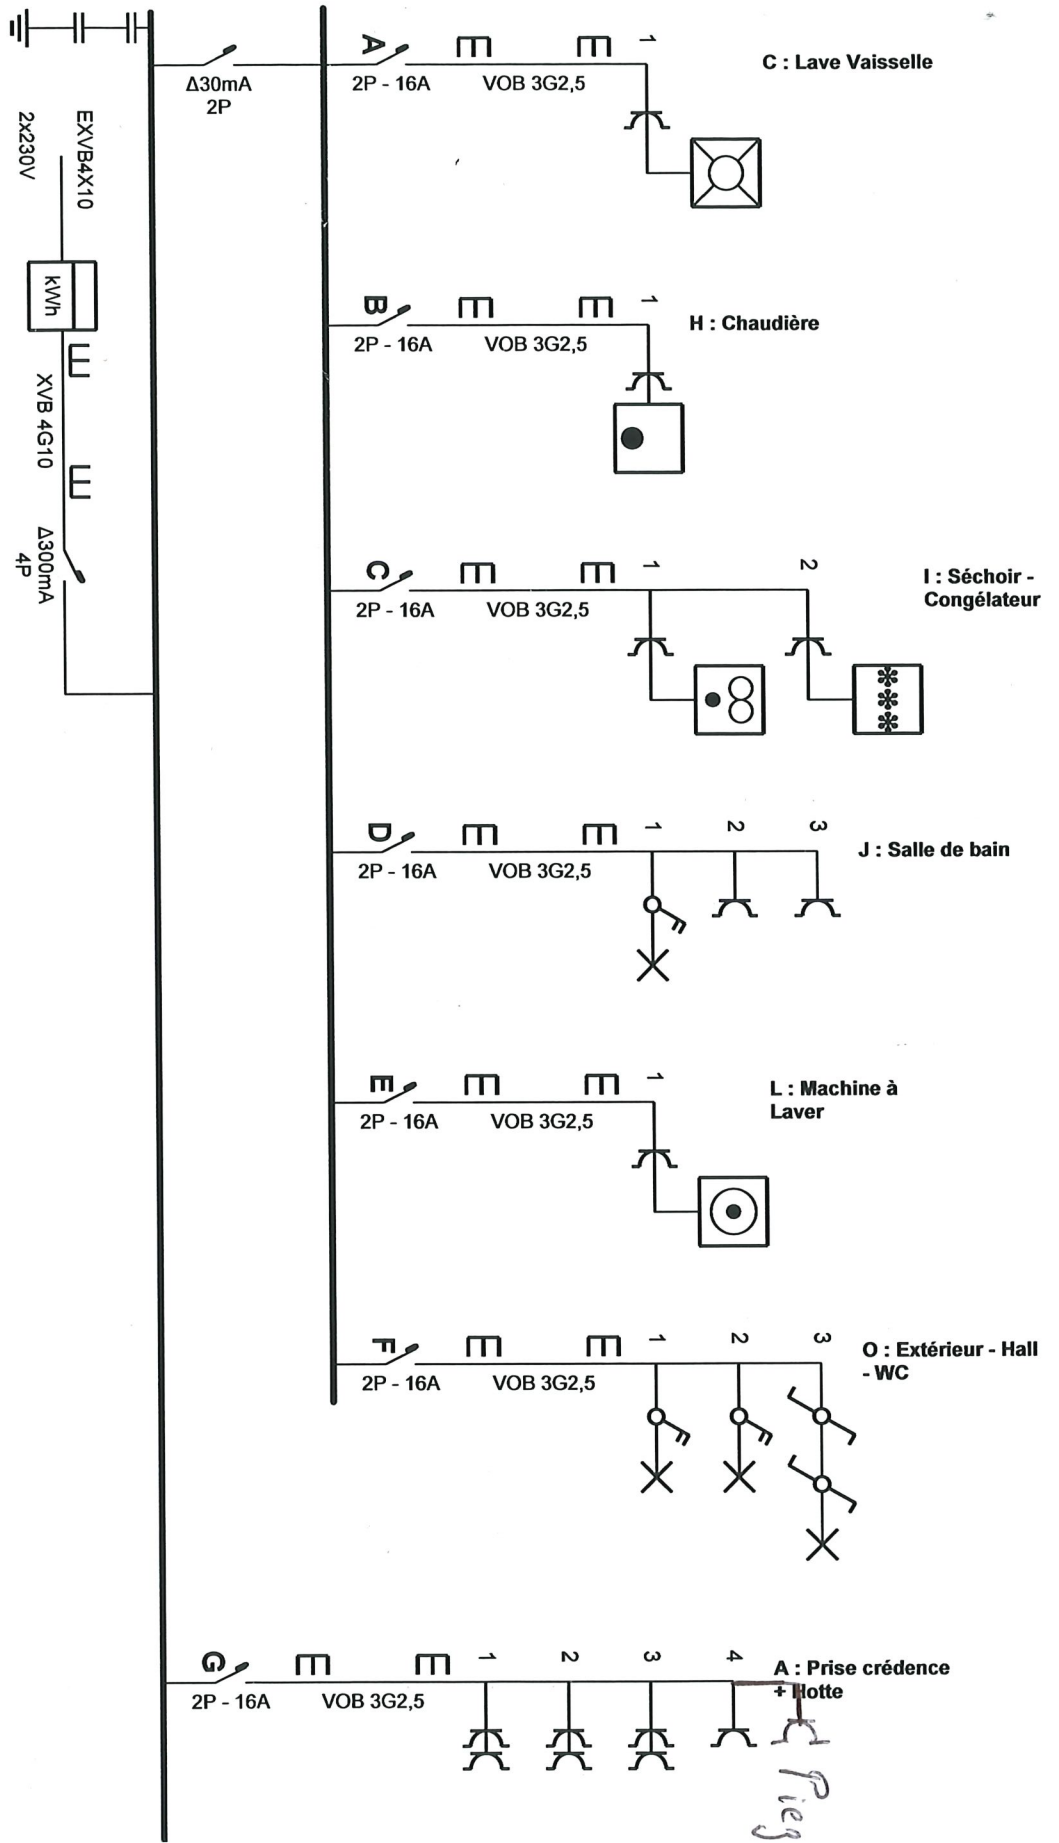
2x230V
EXVB4X10
kWh
XVB 4G10
Δ300mA
4P

Δ30mA
2P

A
2P - 16A
VOB 3G2,5
1
C : Lave Vaisselle

B
2P - 16A
VOB 3G2,5
1
H : Chaudière

C
2P - 16A
VOB 3G2,5
1
2
I : Séchoir - Congélateur

D
2P - 16A
VOB 3G2,5
1
2
3
J : Salle de bain

E
2P - 16A
VOB 3G2,5
1
L : Machine à Laver

F
2P - 16A
VOB 3G2,5
1
2
3
O : Extérieur - Hall - WC

G
2P - 16A
VOB 3G2,5
1
2
3
4
A : Prise crédence + Hotte
Pieg